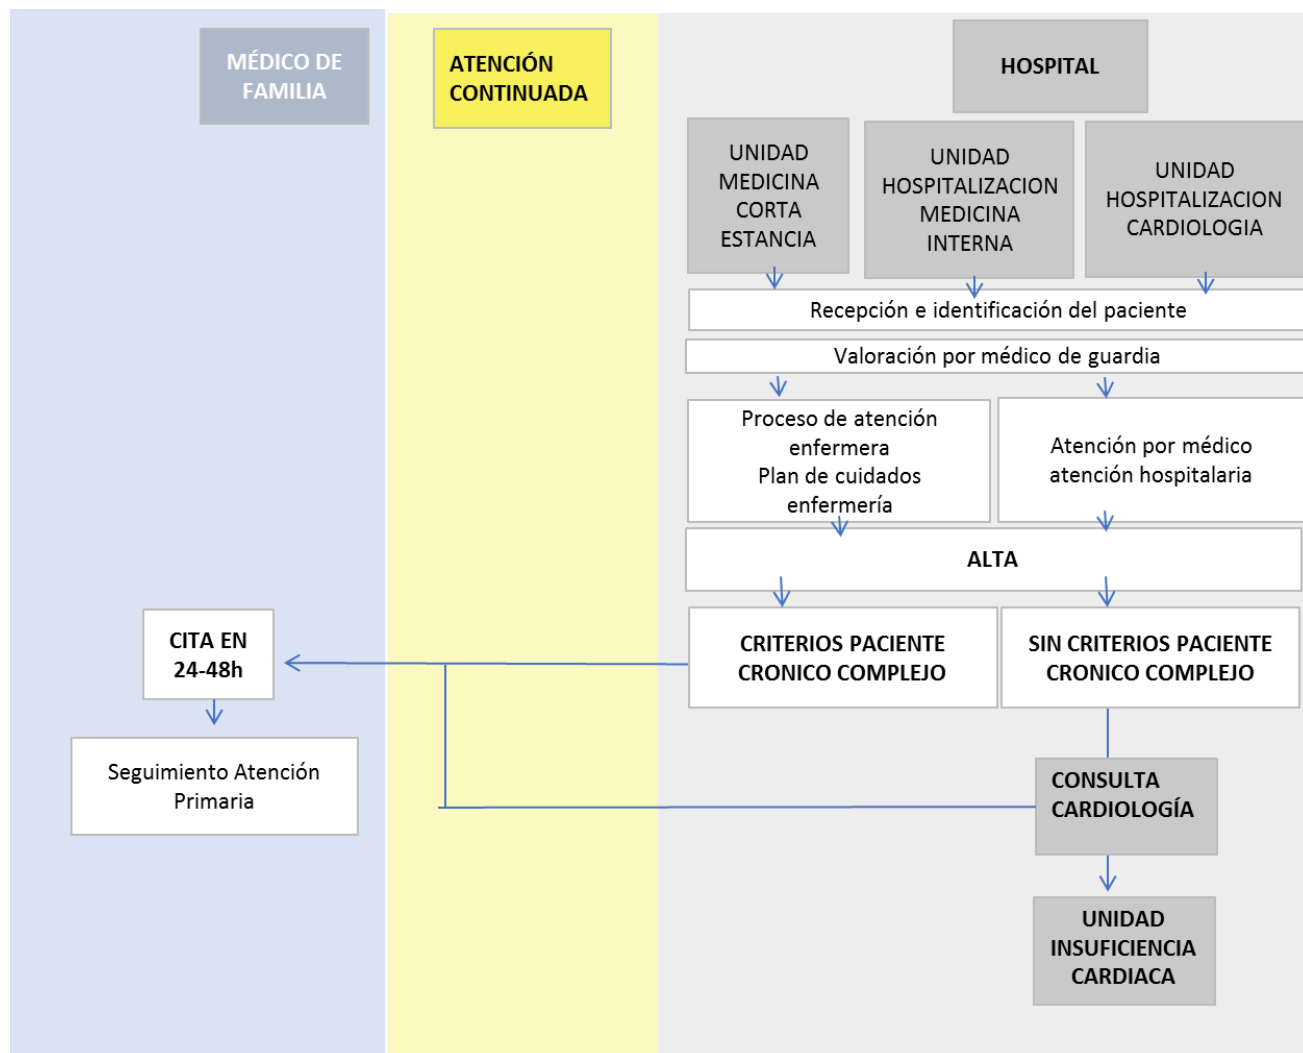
MÉDICO DE FAMILIA

ATENCIÓN CONTINUADA

HOSPITAL

UNIDAD MEDICINA CORTA ESTANCIA

UNIDAD HOSPITALIZACION MEDICINA INTERNA

UNIDAD HOSPITALIZACION CARDIOLOGIA

Recepción e identificación del paciente

Valoración por médico de guardia

Proceso de atención enfermera
Plan de cuidados enfermería

Atención por médico atención hospitalaria

ALTA

CRITERIOS PACIENTE CRONICO COMPLEJO

SIN CRITERIOS PACIENTE CRONICO COMPLEJO

CITA EN 24-48h

Seguimiento Atención Primaria

CONSULTA CARDIOLOGÍA

UNIDAD INSUFICIENCIA CARDIACA